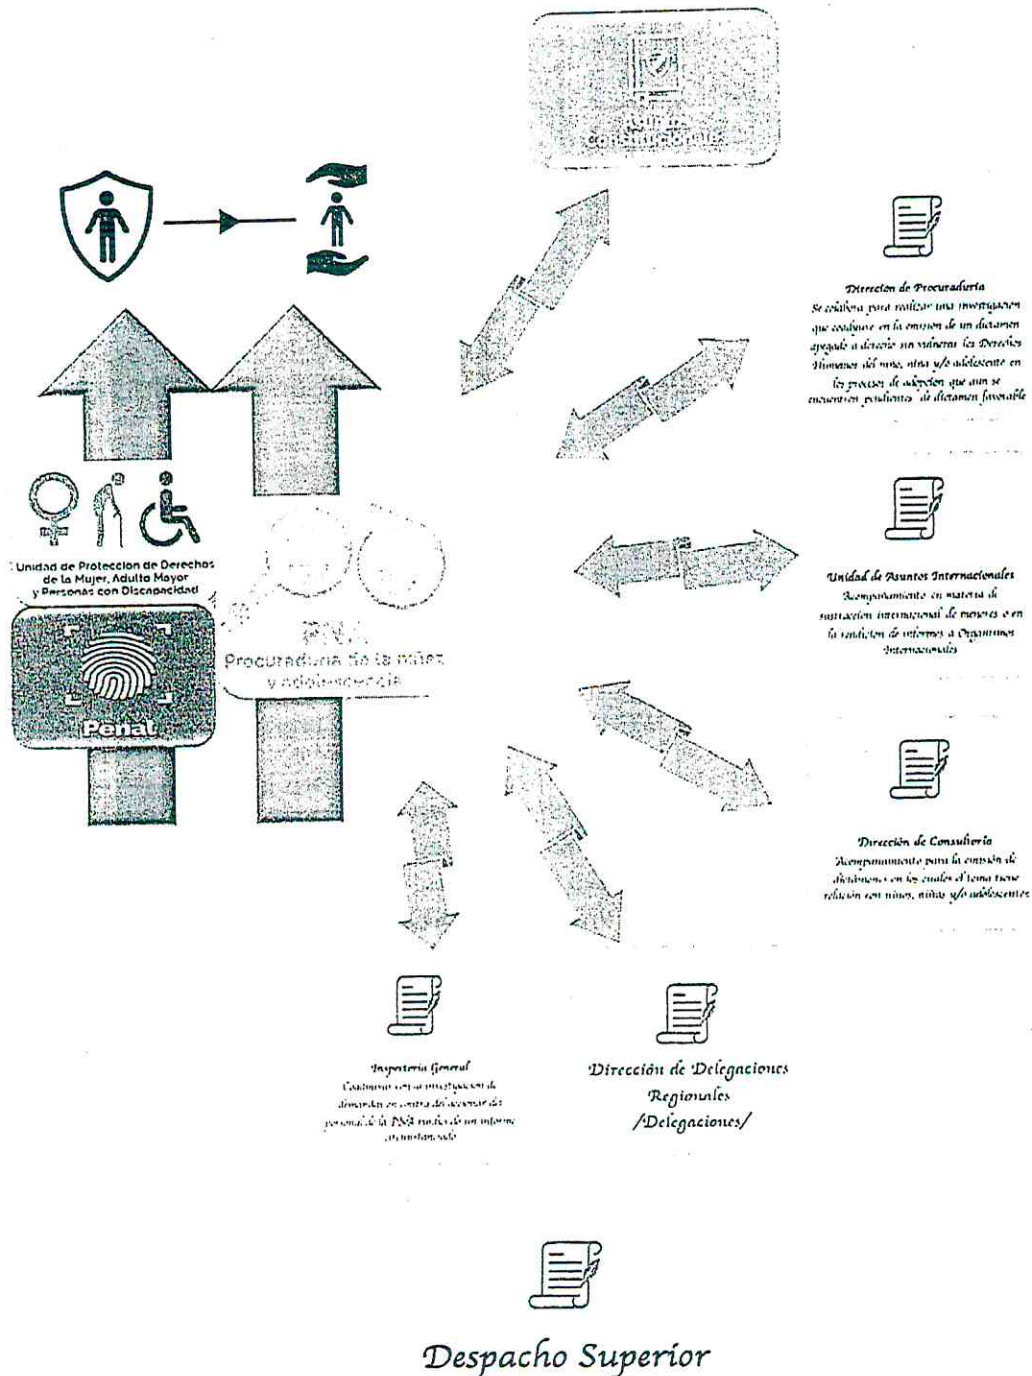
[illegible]

Dirección de Procuraduría
Se colabora para realizar una investigación que coadyuve en la emisión de un dictamen apegado a derecho sin vulnerar los Derechos Humanos del niño, niña y/o adolescente en los procesos de adopción que aun se encuentran pendientes de dictamen favorable

Unidad de Protección de Derechos de la Mujer, Adulto Mayor y Personas con Discapacidad

Penal

PNA
Procuraduría de la niñez y adolescencia

Unidad de Asuntos Internacionales
Acompañamiento en materia de sustracción internacional de menores o en la rendición de informes a Organismos Internacionales

Dirección de Consultoría
Acompañamiento para la emisión de dictámenes en los cuales el tema tiene relación con niños, niñas y/o adolescentes

Inspectoría General
Continúa con la investigación de denuncias en contra del accionar del personal de la PNA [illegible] de un informe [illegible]

Dirección de Delegaciones Regionales /Delegaciones/

Despacho Superior